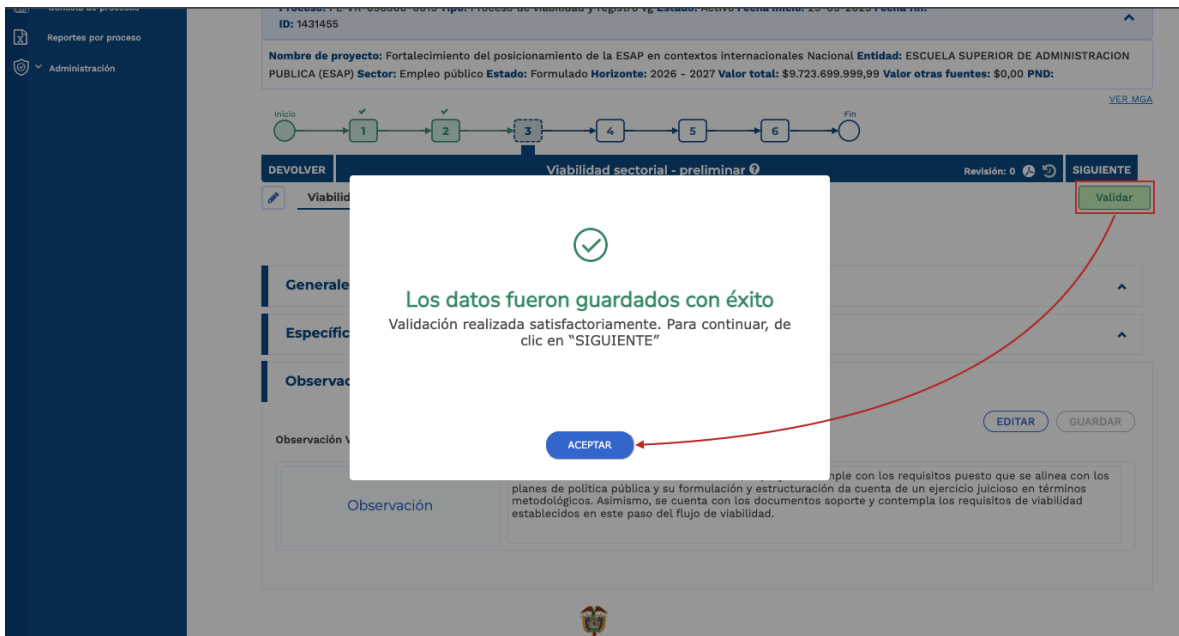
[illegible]

Reportes por proceso

Administración

Proceso: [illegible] Tipo: Proceso de viabilidad y registro vg Estado: Activo Fecha inicio: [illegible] Fecha fin:
ID: 1431455

Nombre de proyecto: Fortalecimiento del posicionamiento de la ESAP en contextos internacionales Nacional Entidad: ESCUELA SUPERIOR DE ADMINISTRACION PUBLICA (ESAP) Sector: Empleo público Estado: Formulado Horizonte: 2026 - 2027 Valor total: $9.723.699.999,99 Valor otras fuentes: $0,00 PND:

VER MGA

Inicio 1 2 3 4 5 6 Fin

DEVOLVER

Viabilidad sectorial - preliminar

Revisión: 0

SIGUIENTE

Viabili

Validar

Generale

Específic

Observac

Observación V

EDITAR

GUARDAR

Observación

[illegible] mple con los requisitos puesto que se alinea con los planes de política pública y su formulación y estructuración da cuenta de un ejercicio juicioso en términos metodológicos. Asimismo, se cuenta con los documentos soporte y contempla los requisitos de viabilidad establecidos en este paso del flujo de viabilidad.

Los datos fueron guardados con éxito

Validación realizada satisfactoriamente. Para continuar, de clic en “SIGUIENTE”

ACEPTAR